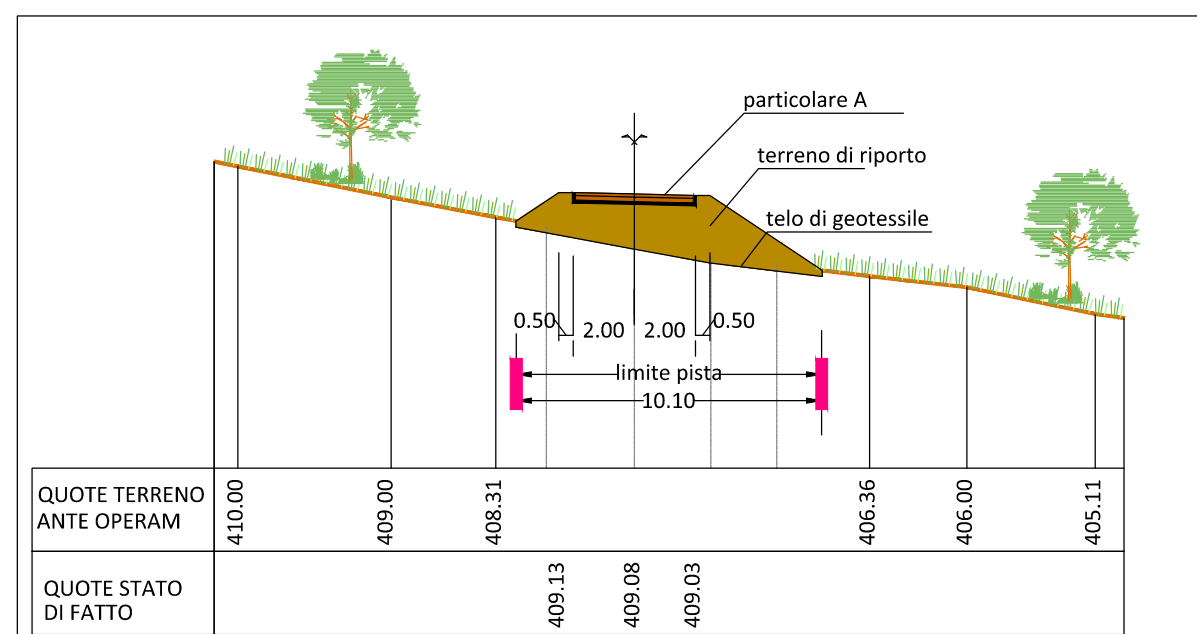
particolare A

terreno di riporto

telo di geotessile

0.50 2.00 2.00 0.50

limite pista

10.10

| QUOTE TERRENO ANTE OPERAM | 410.00 | 409.00 | 408.31 | 406.36 | 406.00 | 405.11 |
|---|---|---|---|---|---|---|
| QUOTE STATO DI FATTO | 409.13 | 409.08 | 409.03 | | | |